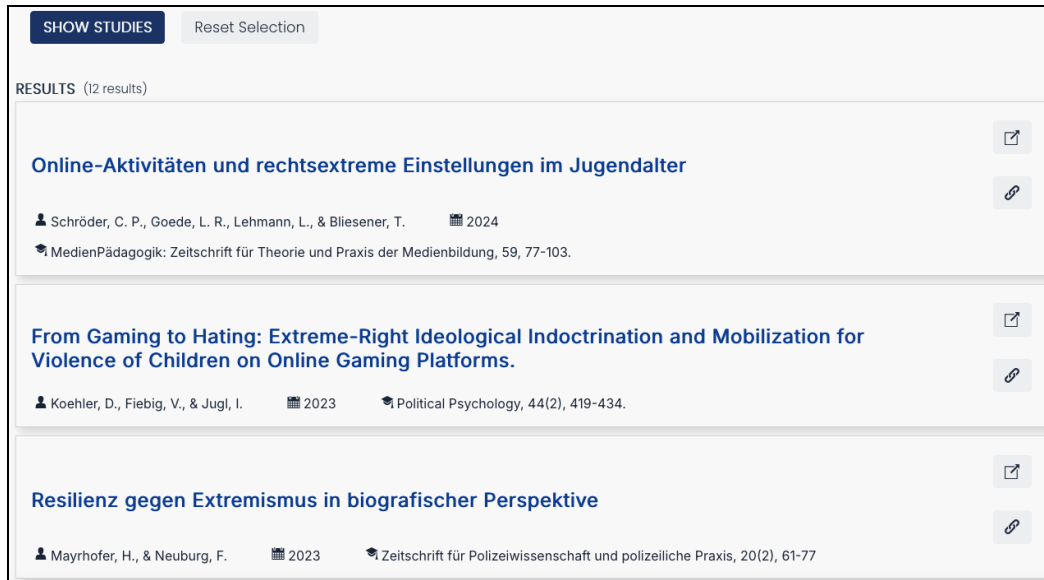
SHOW STUDIES Reset Selection

RESULTS (12 results)

Online-Aktivitäten und rechtsextreme Einstellungen im Jugendalter

Schröder, C. P., Goede, L. R., Lehmann, L., & Bliesener, T. 2024

MedienPädagogik: Zeitschrift für Theorie und Praxis der Medienbildung, 59, 77-103.

From Gaming to Hating: Extreme-Right Ideological Indoctrination and Mobilization for Violence of Children on Online Gaming Platforms.

Koehler, D., Fiebig, V., & Jugl, I. 2023 Political Psychology, 44(2), 419-434.

Resilienz gegen Extremismus in biografischer Perspektive

Mayrhofer, H., & Neuburg, F. 2023 Zeitschrift für Polizeiwissenschaft und polizeiliche Praxis, 20(2), 61-77